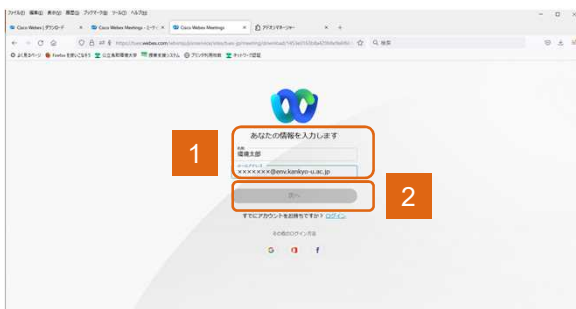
ファイル(F) 編集(E) 表示(V) 履歴(S) ブックマーク(B) ツール(T) ヘルプ(H)

Cisco Webex | ダウンロード × Cisco Webex Meetings - ミーティ × Cisco Webex Meetings × アドオンマネージャー × +

https://cuo.webex.com/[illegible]

よく見るページ Firefox を使いこなそう 公立鳥取環境大学 授業支援システム プリンタ利用時間 ネットワーク認証

あなたの情報を入力します

名前
環境太郎

メールアドレス
××××××××@env.kankyo-u.ac.jp

次へ

すでにアカウントをお持ちですか？ ログイン

その他のログイン方法

1

2